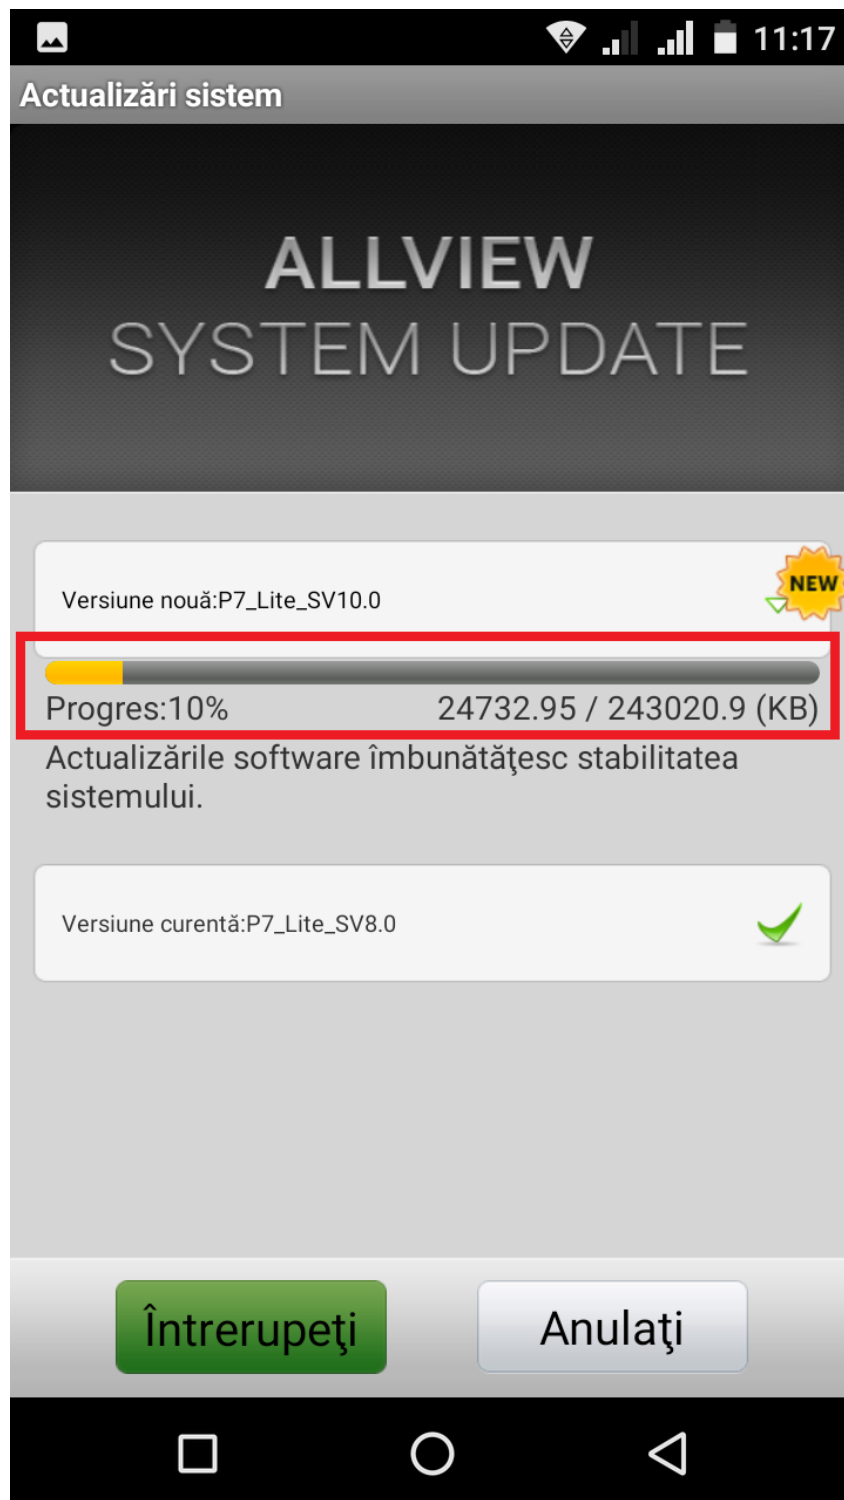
11:17

Actualizări sistem

ALLVIEW
SYSTEM UPDATE

Versiune nouă:P7_Lite_SV10.0

NEW

Progres:10%

24732.95 / 243020.9 (KB)

Actualizările software îmbunătăţesc stabilitatea sistemului.

Versiune curentă:P7_Lite_SV8.0

Întrerupeţi

Anulaţi